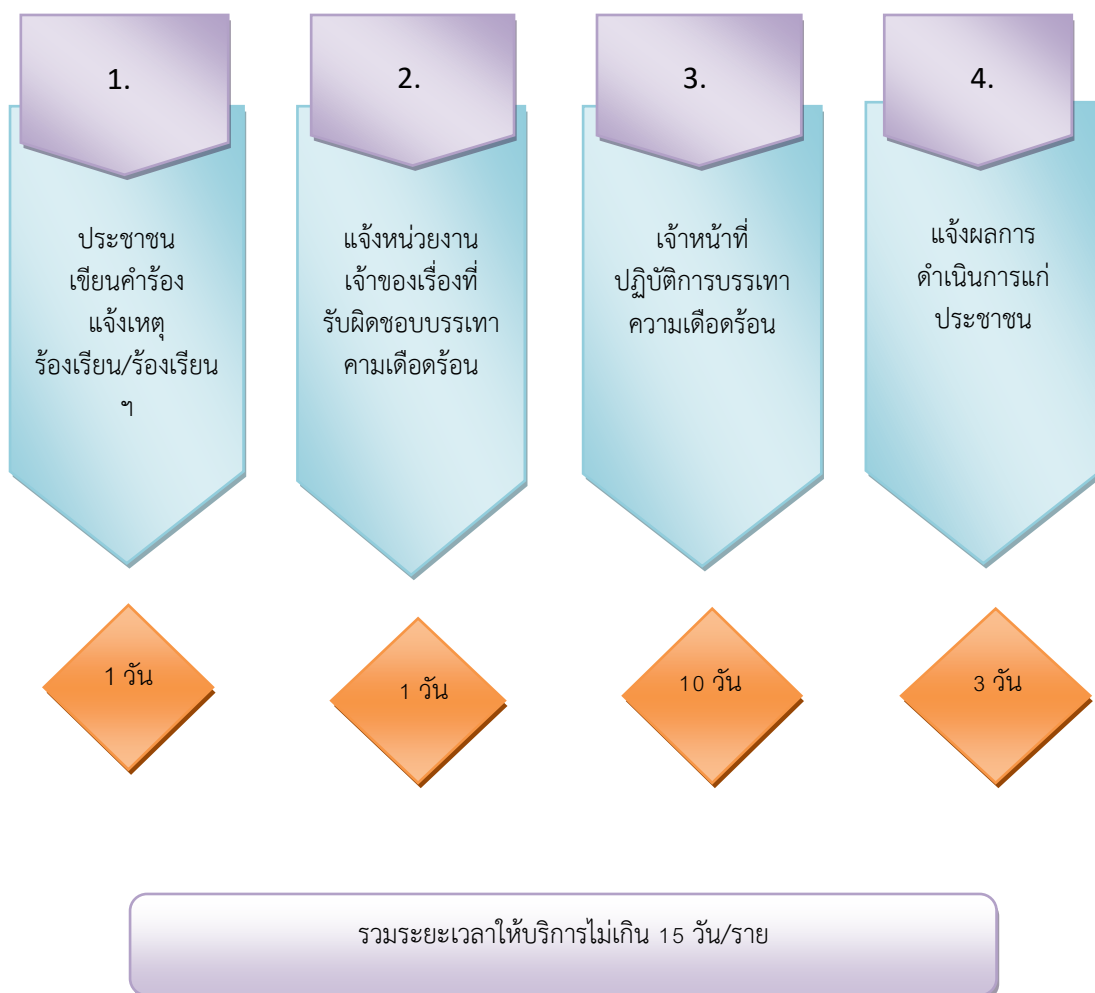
1.

ประชาชน เขียนคำร้อง แจ้งเหตุ ร้องเรียน/ร้องเรียน ฯ

2.

แจ้งหน่วยงาน เจ้าของเรื่องที่ รับผิดชอบบรรเทา คามเดือดร้อน

3.

เจ้าหน้าที่ ปฏิบัติการบรรเทา ความเดือดร้อน

4.

แจ้งผลการ ดำเนินการแก่ ประชาชน

1 วัน

1 วัน

10 วัน

3 วัน

รวมระยะเวลาให้บริการไม่เกิน 15 วัน/ราย